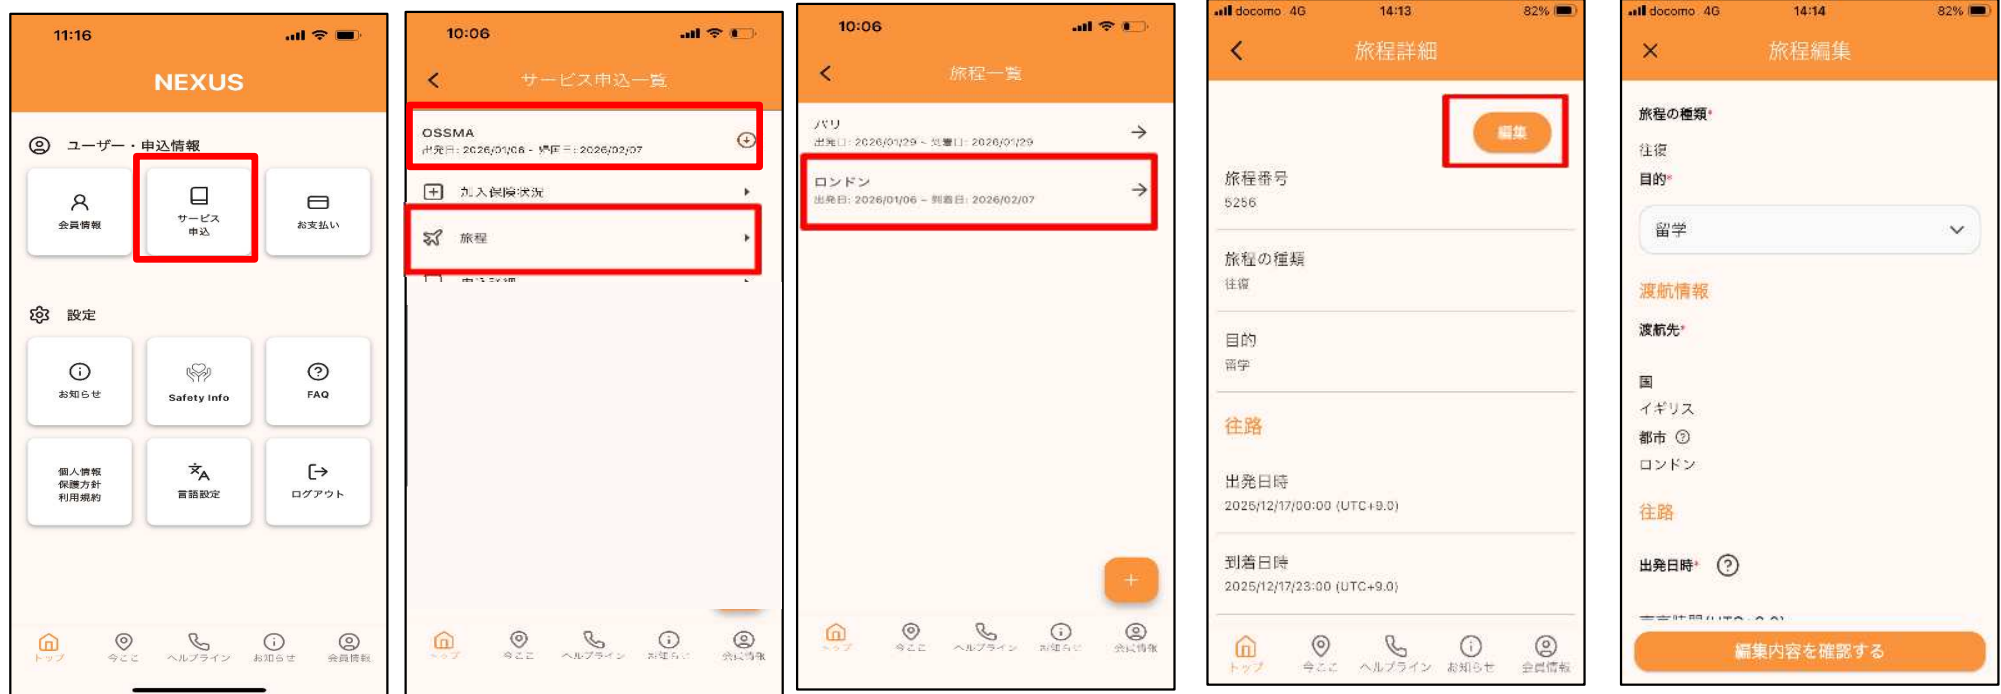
11:16

NEXUS

ユーザー・申込情報

会員情報

サービス申込

お支払い

設定

お知らせ

Safety Info

FAQ

個人情報保護方針利用規約

言語設定

ログアウト

トップ　今ここ　ヘルプライン　お知らせ　会員情報

10:06

サービス申込一覧

OSSMA
出発日: 2026/01/06 - 帰国日: 2026/02/07

加入保険状況

旅程

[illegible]

トップ　今ここ　ヘルプライン　お知らせ　会員情報

10:06

旅程一覧

パリ
出発日: 2026/01/29 ~ 到着日: 2026/01/29

ロンドン
出発日: 2026/01/06 ~ 到着日: 2026/02/07

+

トップ　今ここ　ヘルプライン　お知らせ　会員情報

docomo 4G　14:13　82%

旅程詳細

編集

旅程番号
5256

旅程の種類
往復

目的
留学

往路

出発日時
2025/12/17/00:00 (UTC+9.0)

到着日時
2025/12/17/23:00 (UTC+9.0)

トップ　今ここ　ヘルプライン　お知らせ　会員情報

docomo 4G　14:14　82%

旅程編集

旅程の種類*
往復

目的*
留学

渡航情報

渡航先*

国
イギリス

都市
ロンドン

往路

出発日時*

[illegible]

編集内容を確認する